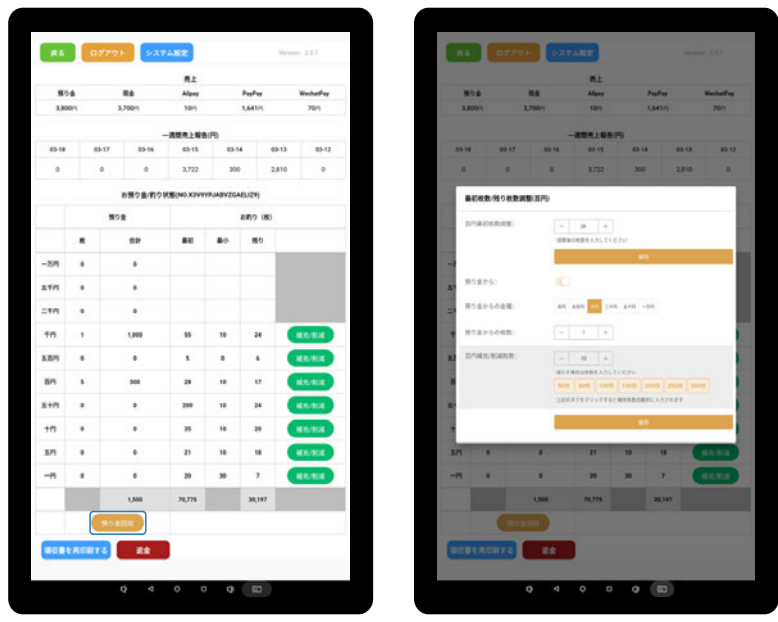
戻る ログアウト システム設定 Version: 2.2.7

売上

| 預り金 | 現金 | Alipay | PayPay | WechatPay |
|---|---|---|---|---|
| 3,800円 | 3,700円 | 10円 | 1,641円 | 70円 |

一週間売上報告(円)

| 03-18 | 03-17 | 03-16 | 03-15 | 03-14 | 03-13 | 03-12 |
|---|---|---|---|---|---|---|
| 0 | 0 | 0 | 3,722 | 300 | 2,610 | 0 |

お預り金/釣り状態(NO.X3V9YFJABVZGAELIZ9)

| | 預り金 | | お釣り(枚) | | | |
|---|---|---|---|---|---|---|
| | 枚 | 合計 | 最初 | 最小 | 残り | |
| 一万円 | 0 | 0 | | | | |
| 五千円 | 0 | 0 | | | | |
| 二千円 | 0 | 0 | | | | |
| 千円 | 1 | 1,000 | 55 | 10 | 24 | 補充/削減 |
| 五百円 | 0 | 0 | 5 | 0 | 6 | 補充/削減 |
| 百円 | 5 | 500 | 28 | 10 | 17 | 補充/削減 |
| 五十円 | 0 | 0 | 200 | 10 | 24 | 補充/削減 |
| 十円 | 0 | 0 | 35 | 10 | 20 | 補充/削減 |
| 五円 | 0 | 0 | 21 | 10 | 18 | 補充/削減 |
| 一円 | 0 | 0 | 20 | 30 | 7 | 補充/削減 |
| | | 1,500 | 70,775 | | 30,197 | |

預り金回収

領収書を再印刷する 返金

戻る ログアウト システム設定 Version: 2.2.7

最初枚数/残り枚数調整(百円)

百円最初枚数調整:
- 28 +
調整後の枚数を入力してください
保存

預り金から:

預り金からの金種:
百円 五百円 千円 二千円 五千円 一万円

預り金からの枚数:
- 0 +

百円補充/削減枚数:
- 10 +
補充する場合は枚数を入力してください
50枚 80枚 100枚 150枚 200枚 250枚 300枚
上記のボタンをクリックすると補充枚数を自動的に入力されます

保存

領収書を再印刷する 返金